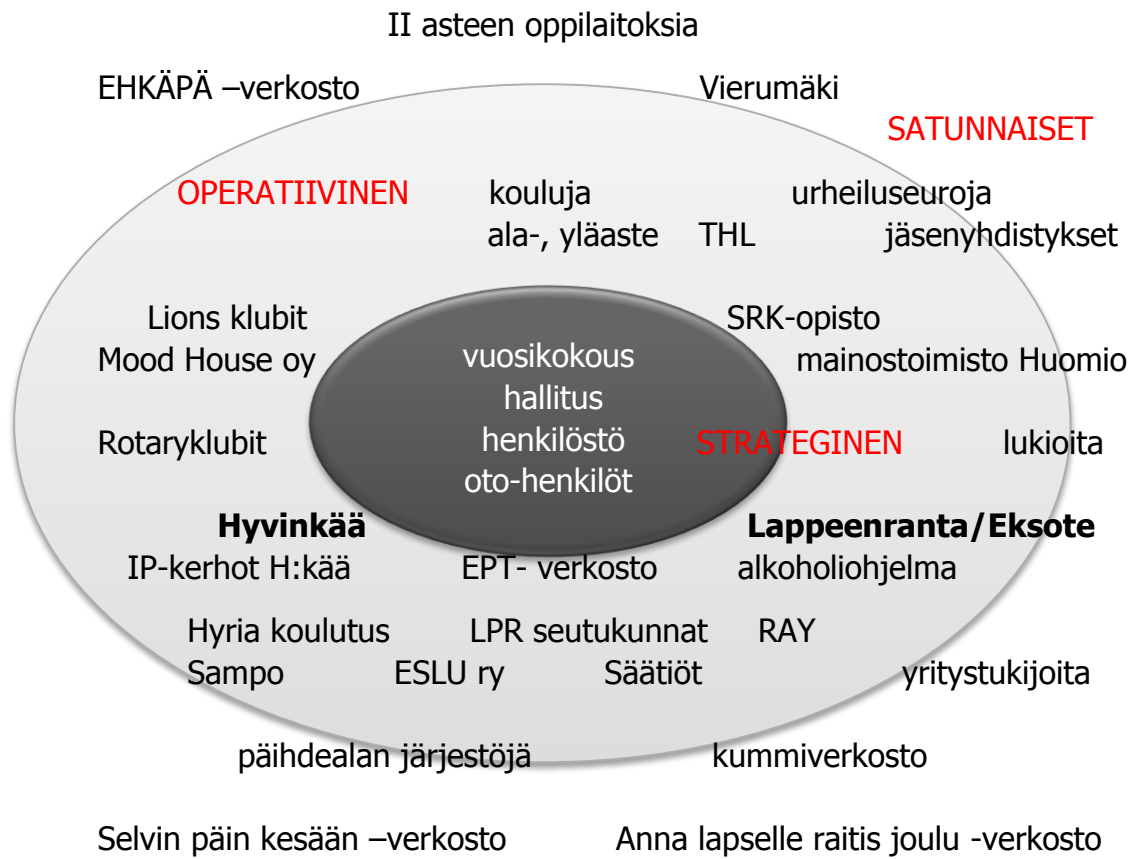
II asteen oppilaitoksia

EHKÄPÄ –verkosto

Vierumäki

SATUNNAISET

OPERATIIVINEN

kouluja
ala-, yläaste

urheiluseuroja

THL

jäsenyhdistykset

Lions klubit

SRK-opisto

Mood House oy

vuosikokous
hallitus
henkilöstö
oto-henkilöt

mainostoimisto Huomio

Rotaryklubit

STRATEGINEN

lukioita

**Hyvinkää**

**Lappeenranta/Eksote**

IP-kerhot H:kää

EPT- verkosto

alkoholiohjelma

Hyria koulutus

LPR seutukunnat

RAY

Sampo

ESLU ry

Säätiöt

yritystukijoita

päihdealan järjestöjä

kummiverkosto

Selvin päin kesään –verkosto

Anna lapselle raitis joulu -verkosto